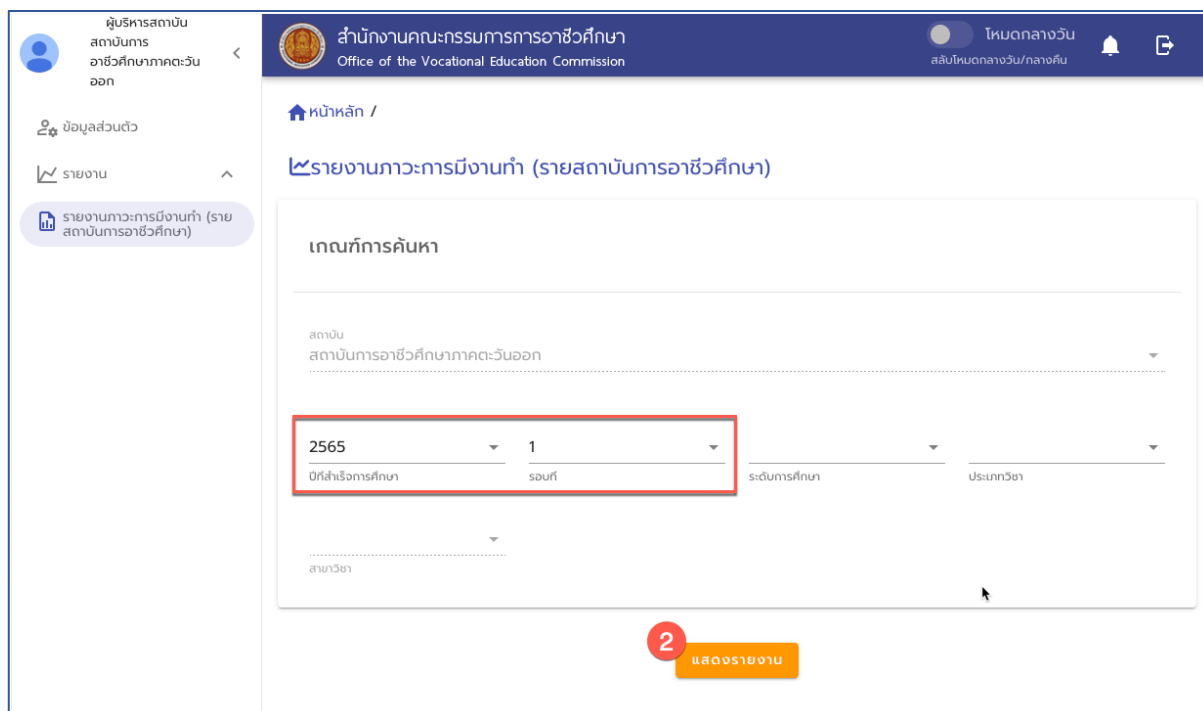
ผู้บริหารสถาบันสถาบันการอาชีวศึกษาภาคตะวันออก

ข้อมูลส่วนตัว

รายงาน

รายงานภาวะการมีงานทำ (รายสถาบันการอาชีวศึกษา)

สำนักงานคณะกรรมการการอาชีวศึกษา
Office of the Vocational Education Commission

โหมดกลางวัน
สลับโหมดกลางวัน/กลางคืน

หน้าหลัก /

รายงานภาวะการมีงานทำ (รายสถาบันการอาชีวศึกษา)

เกณฑ์การค้นหา

สถาบัน
สถาบันการอาชีวศึกษาภาคตะวันออก

2565
ปีที่สำเร็จการศึกษา

1
รอบที่

ระดับการศึกษา

ประเภทวิชา

สาขาวิชา

2

แสดงรายงาน